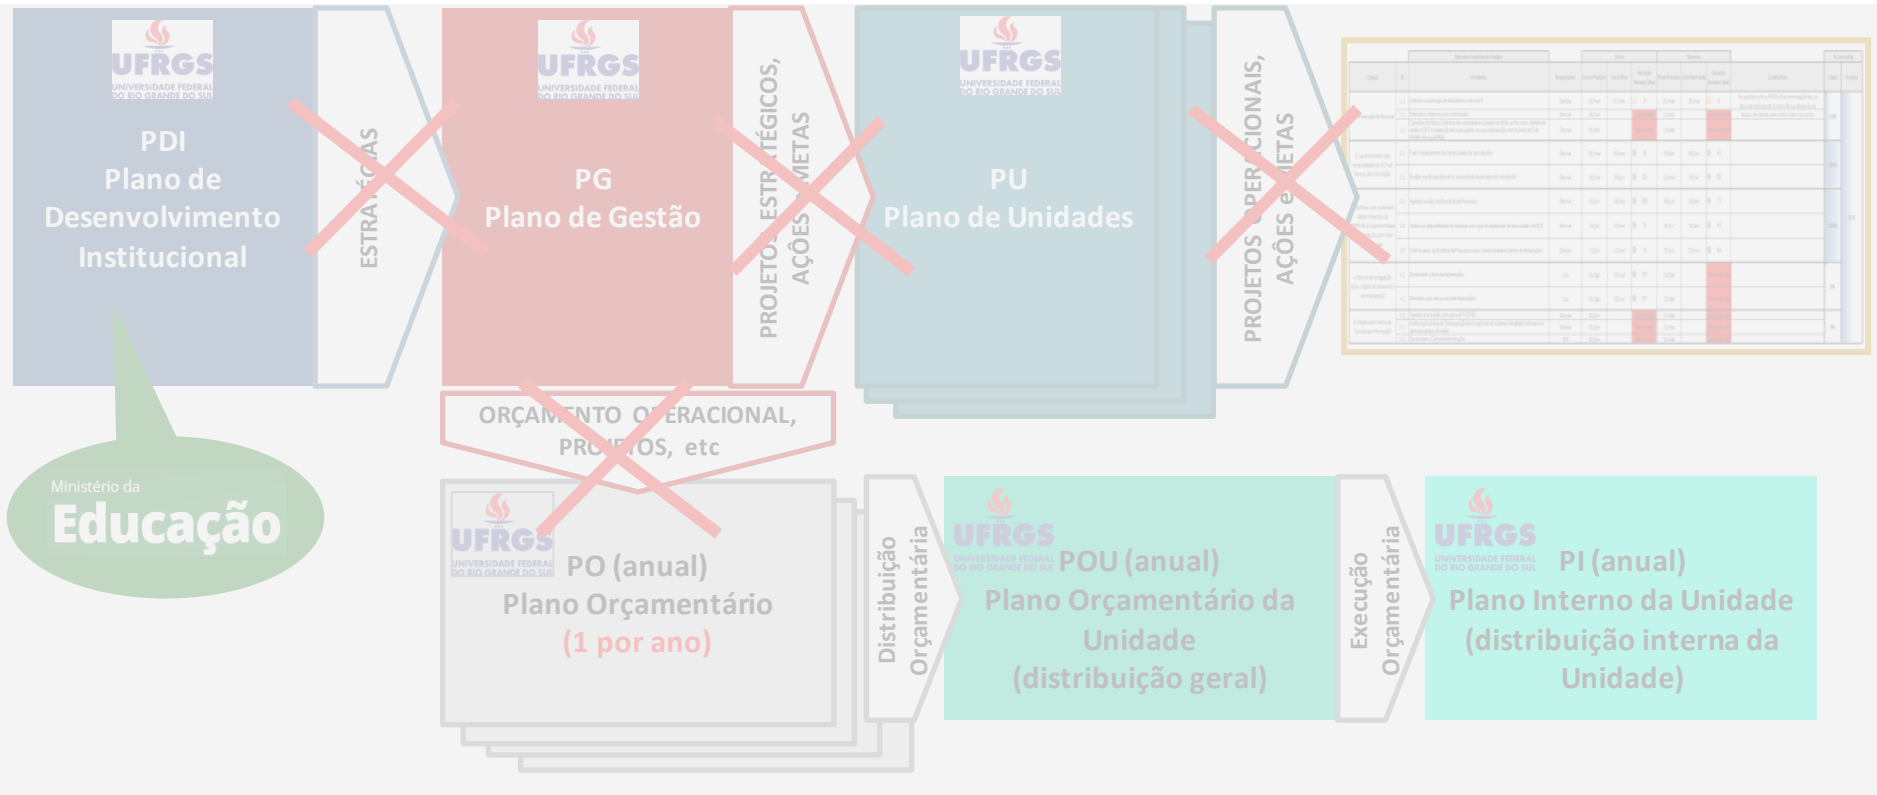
UFRGS
UNIVERSIDADE FEDERAL DO RIO GRANDE DO SUL

PDI
Plano de Desenvolvimento Institucional

ESTRATÉGIAS

UFRGS
UNIVERSIDADE FEDERAL DO RIO GRANDE DO SUL

PG
Plano de Gestão

PROJETOS ESTRATÉGICOS, AÇÕES e METAS

UFRGS
UNIVERSIDADE FEDERAL DO RIO GRANDE DO SUL

PU
Plano de Unidades

PROJETOS OPERACIONAIS, AÇÕES e METAS

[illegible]

ORÇAMENTO OPERACIONAL, PROJETOS, etc

Ministério da
Educação

UFRGS
UNIVERSIDADE FEDERAL DO RIO GRANDE DO SUL

PO (anual)
Plano Orçamentário
(1 por ano)

Distribuição Orçamentária

UFRGS
UNIVERSIDADE FEDERAL DO RIO GRANDE DO SUL

POU (anual)
Plano Orçamentário da Unidade
(distribuição geral)

Execução Orçamentária

UFRGS
UNIVERSIDADE FEDERAL DO RIO GRANDE DO SUL

PI (anual)
Plano Interno da Unidade
(distribuição interna da Unidade)